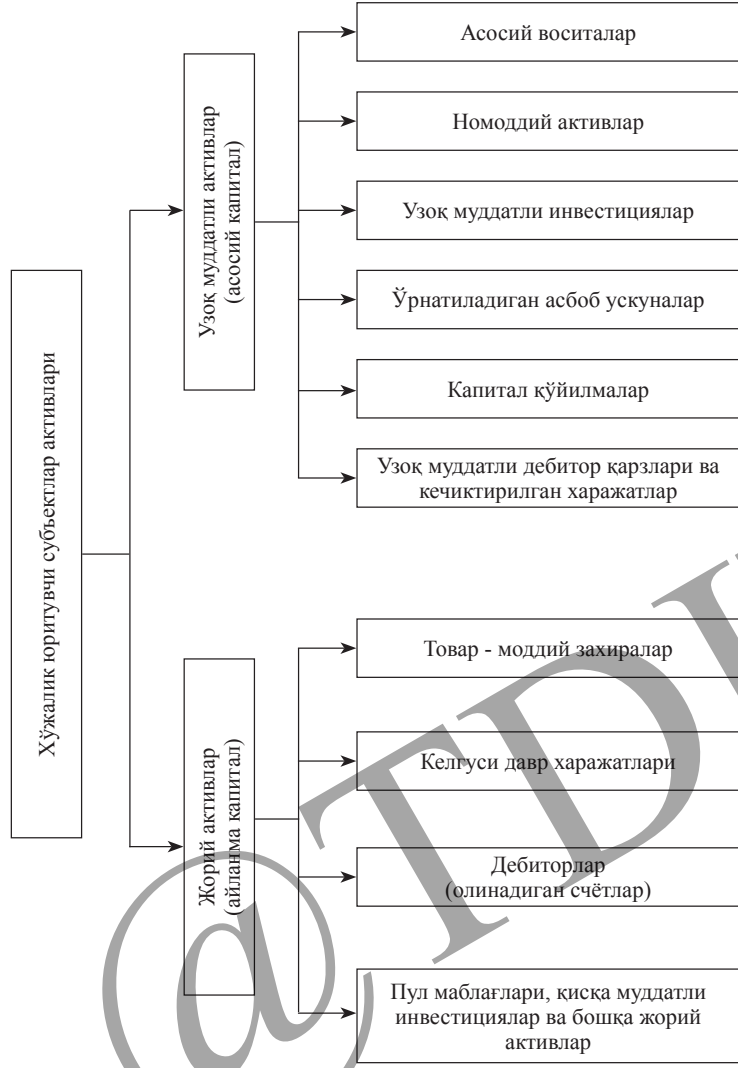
Хўжалик юритувчи субъектлар активлари

Узоқ муддатли активлар
(асосий капитал)

Асосий воситалар

Номоддий активлар

Узоқ муддатли инвестициялар

Ўрнатиладиган асбоб ускуналар

Капитал қўйилмалар

Узоқ муддатли дебитор қарзлари ва кечиктирилган харажатлар

Жорий активлар
(айланма капитал)

Товар - моддий захиралар

Келгуси давр харажатлари

Дебиторлар
(олинадиган счётлар)

Пул маблағлари, қисқа муддатли инвестициялар ва бошқа жорий активлар

@TDI